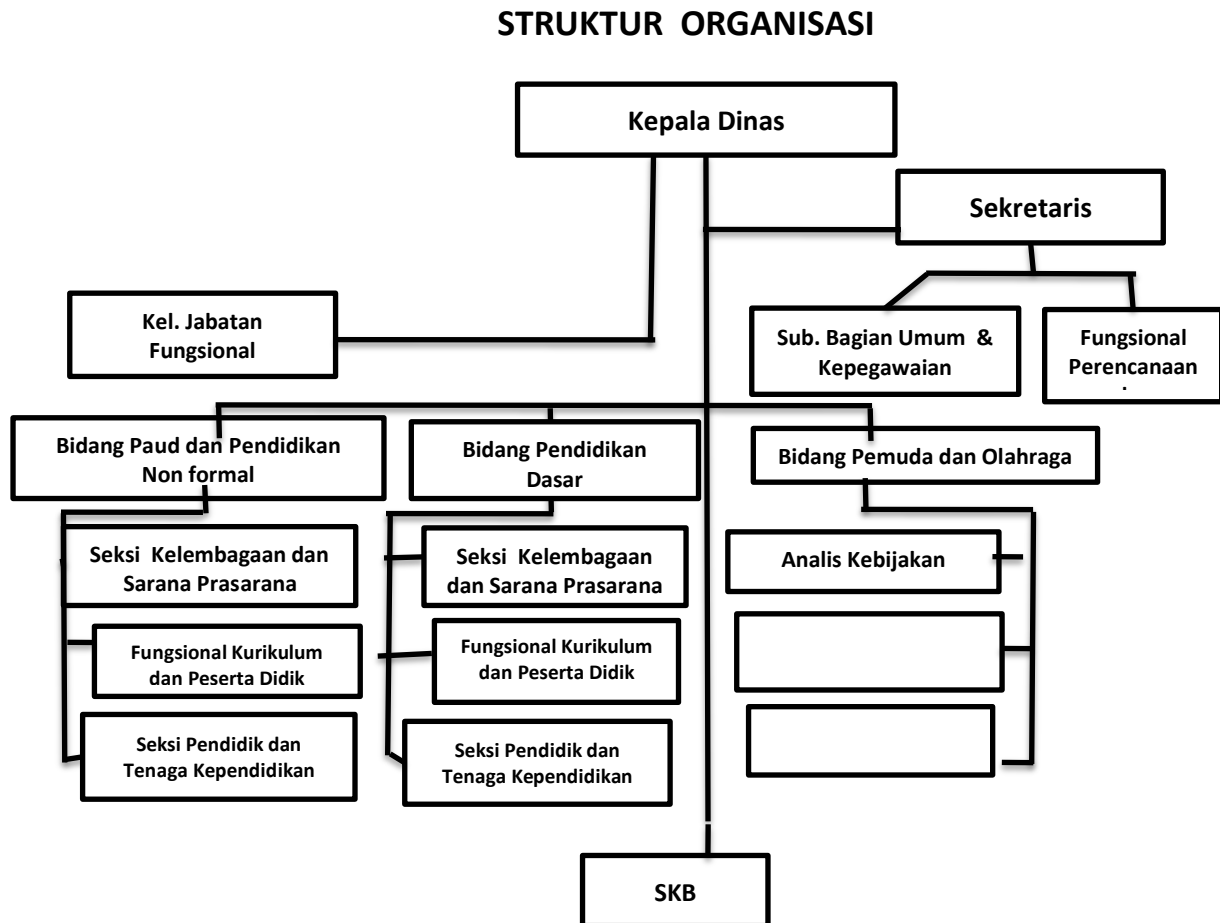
STRUKTUR ORGANISASI

Kepala Dinas

Sekretaris

Kel. Jabatan Fungsional

Sub. Bagian Umum & Kepegawaian

Fungsional Perencanaan

Bidang Paud dan Pendidikan Non formal

Bidang Pendidikan Dasar

Bidang Pemuda dan Olahraga

Seksi Kelembagaan dan Sarana Prasarana

Fungsional Kurikulum dan Peserta Didik

Seksi Pendidik dan Tenaga Kependidikan

Seksi Kelembagaan dan Sarana Prasarana

Fungsional Kurikulum dan Peserta Didik

Seksi Pendidik dan Tenaga Kependidikan

Analis Kebijakan

SKB